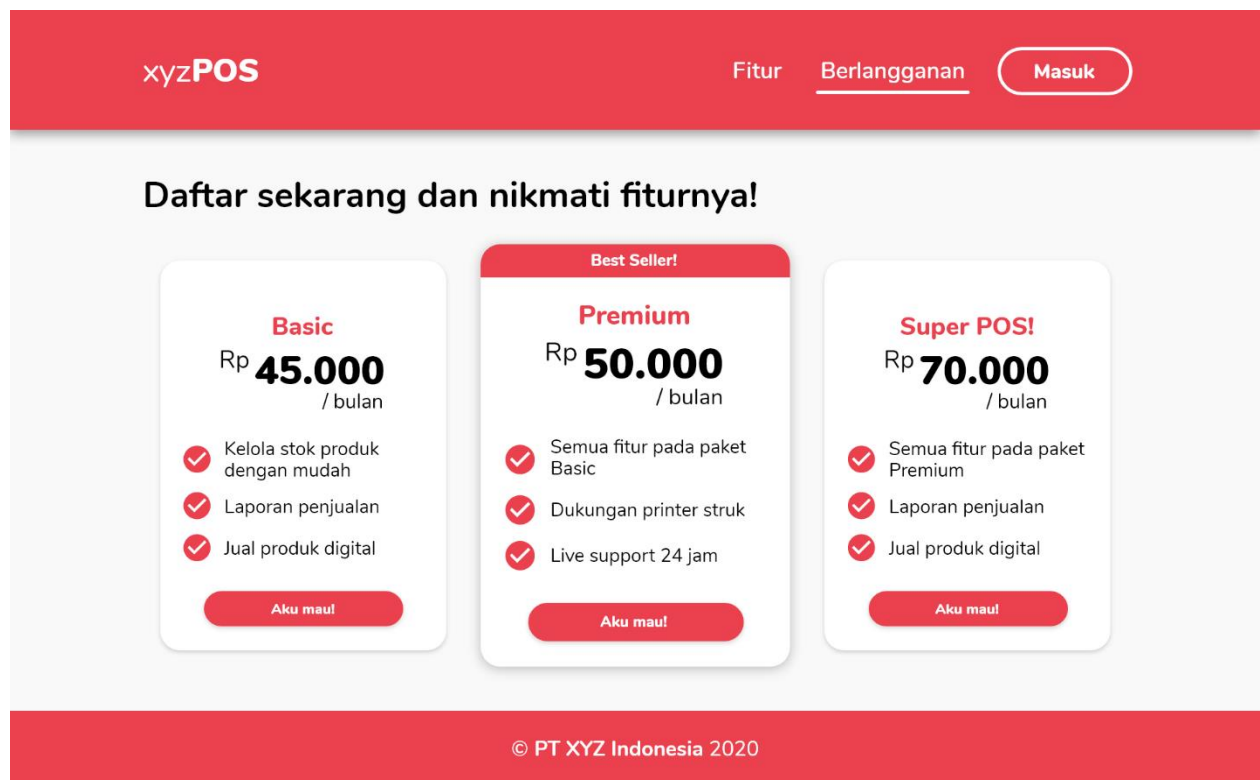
xyzPOS

Fitur Berlangganan Masuk

Daftar sekarang dan nikmati fiturnya!

Basic
Rp 45.000
/ bulan
Kelola stok produk dengan mudah
Laporan penjualan
Jual produk digital
Aku mau!

Best Seller!
Premium
Rp 50.000
/ bulan
Semua fitur pada paket Basic
Dukungan printer struk
Live support 24 jam
Aku mau!

Super POS!
Rp 70.000
/ bulan
Semua fitur pada paket Premium
Laporan penjualan
Jual produk digital
Aku mau!

© PT XYZ Indonesia 2020